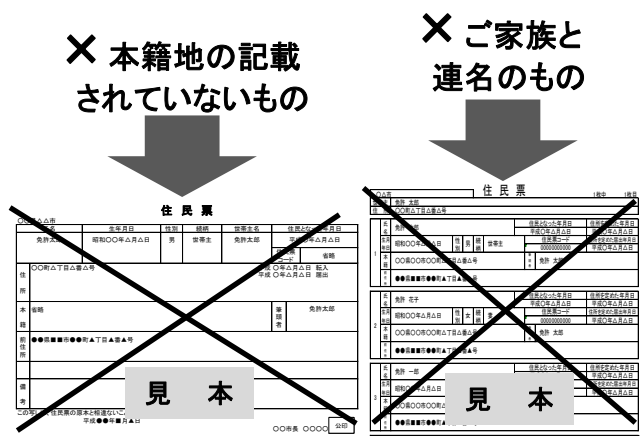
× 本籍地の記載
されていないもの

× ご家族と
連名のもの

住民票

○○△△市

| 氏名 | 生年月日 | 性別 | 続柄 | 世帯主名 | 住民となった年月日 |
|---|---|---|---|---|---|
| 免許太郎 | 昭和○○年△月△日 | 男 | 世帯主 | 免許太郎 | 平成○○年△月△日 |

省略

住所 ○○町△丁目△番△号

平成 ○年△月△日 転入
平成 ○年△月△日 届出

本籍 省略

筆頭者 免許太郎

前住所 ●●県■■市●●町▲丁目▲番▲号

備考

見 本

この写しは住民票の原本と相違ないことを証明する。
平成●●年■月▲日

○○市長 ○○○○ 公印

住民票

○○△市

1枚中 1枚目

世帯主 免許 太郎

住所 ○○町△丁目△番△号

氏名 免許 太郎

昭和○○年△月△日 性別 男 続柄 世帯主

住民となった年月日 平成○○年△月△日
住民票コード 00000000000

○○県○○市○○町△丁目△番△号

筆頭者 免許 太郎

●●県■■市●●町▲丁目▲番▲号

氏名 免許 花子

昭和○○年△月△日 性別 女 続柄 妻

住民となった年月日 平成○○年△月△日
住民票コード 00000000000

○○県○○市○○町△丁目△番△号

筆頭者 免許 太郎

●●県■■市●●町▲丁目▲番▲号

氏名 免許 一郎

昭和○○年△月△日

○○県○○市○○町△

●●県■■市●●町

見 本